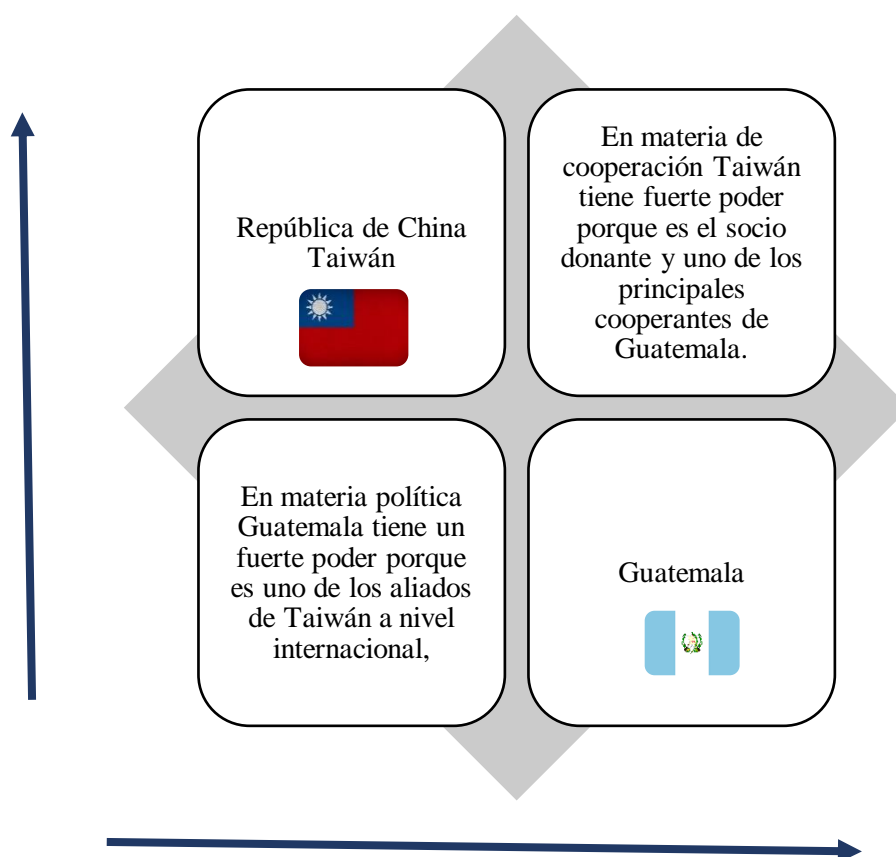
República de China Taiwán

En materia de cooperación Taiwán tiene fuerte poder porque es el socio donante y uno de los principales cooperantes de Guatemala.

En materia política Guatemala tiene un fuerte poder porque es uno de los aliados de Taiwán a nivel internacional,

Guatemala